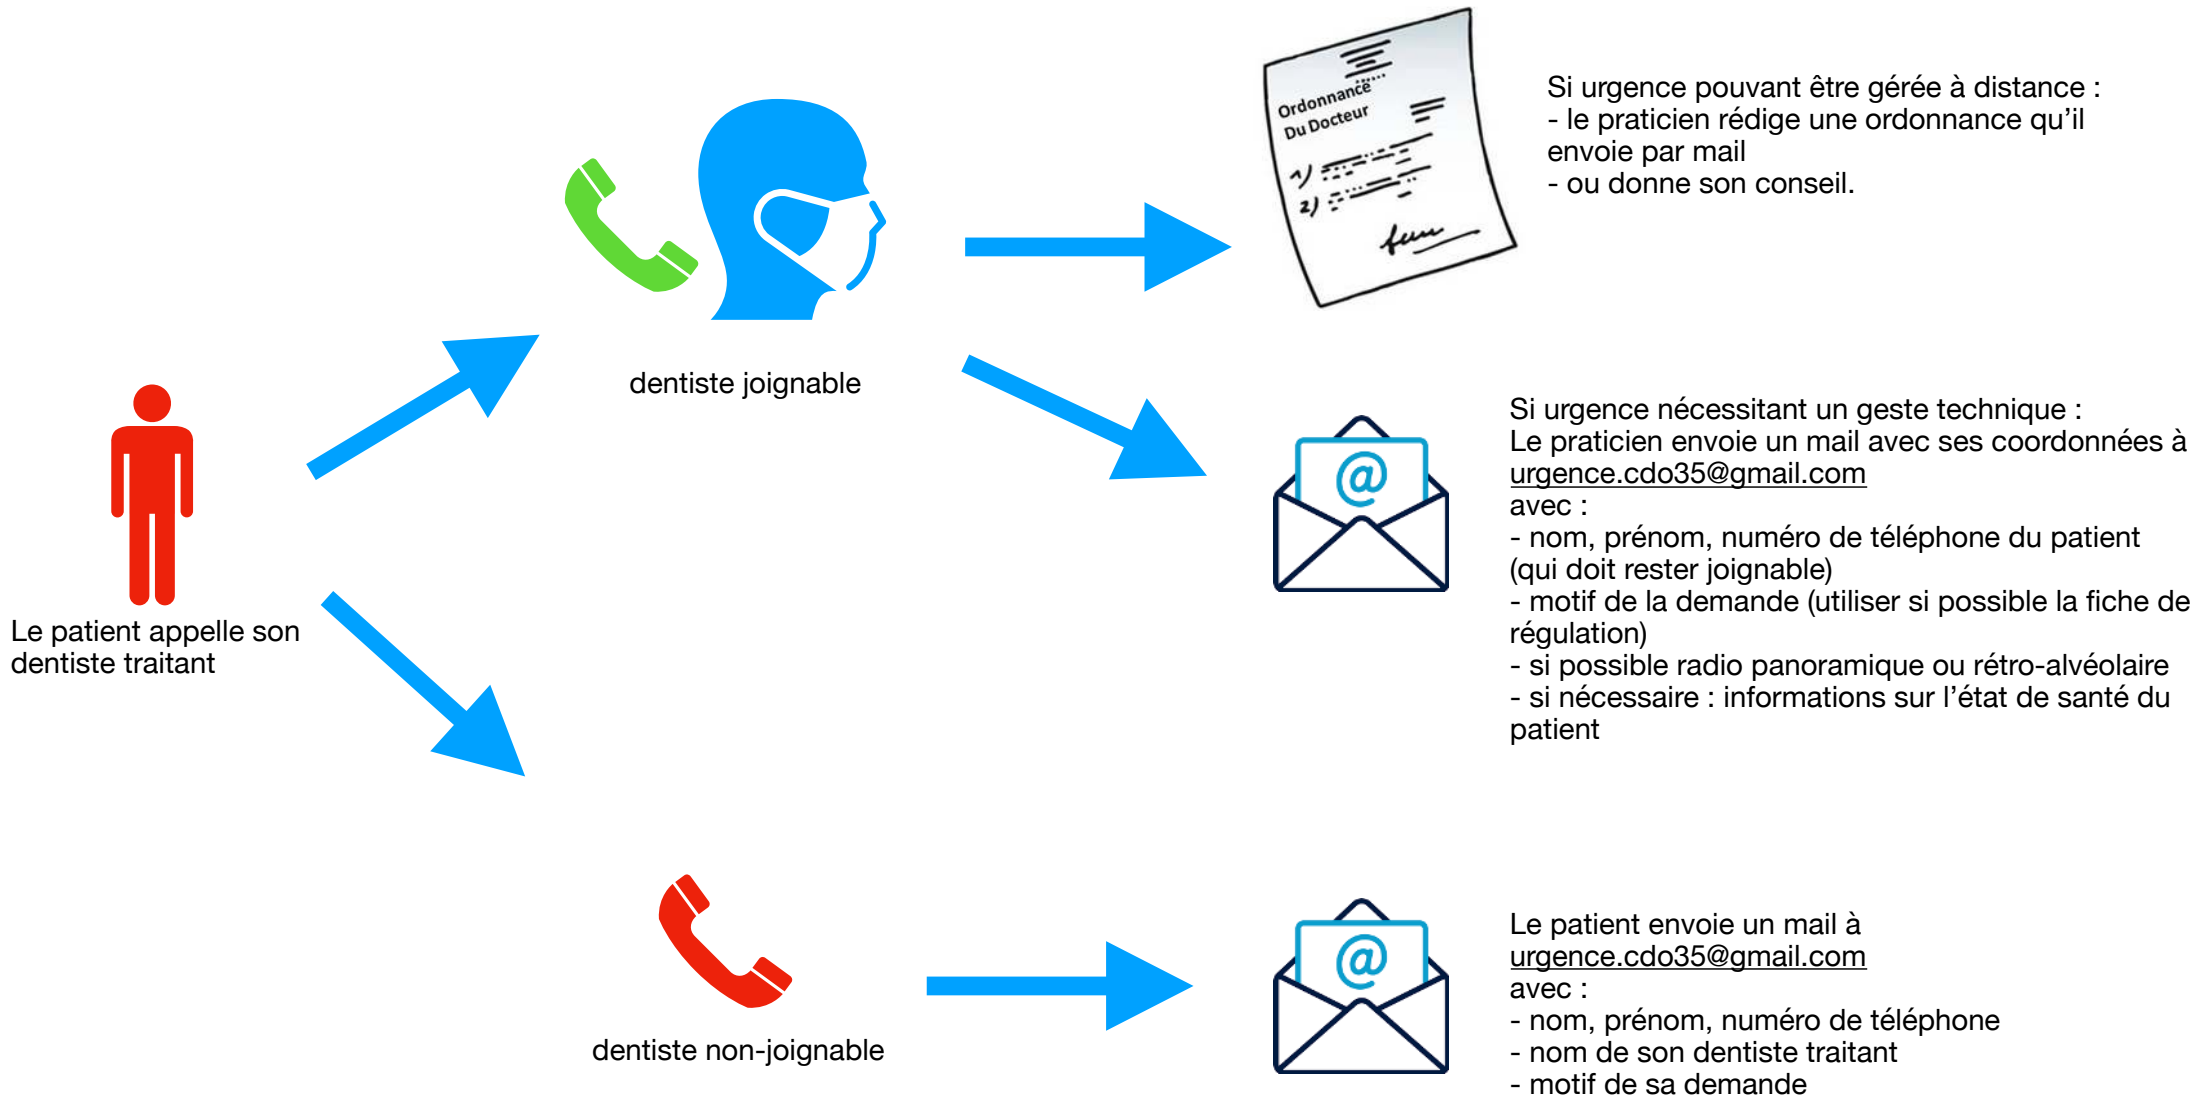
Le patient appelle son dentiste traitant

dentiste joignable

Ordonnance Du Docteur

1)
2)

Si urgence pouvant être gérée à distance :
- le praticien rédige une ordonnance qu'il envoie par mail
- ou donne son conseil.

@

Si urgence nécessitant un geste technique :
Le praticien envoie un mail avec ses coordonnées à urgence.cdo35@gmail.com
avec :
- nom, prénom, numéro de téléphone du patient (qui doit rester joignable)
- motif de la demande (utiliser si possible la fiche de régulation)
- si possible radio panoramique ou rétro-alvéolaire
- si nécessaire : informations sur l'état de santé du patient

dentiste non-joignable

@

Le patient envoie un mail à urgence.cdo35@gmail.com
avec :
- nom, prénom, numéro de téléphone
- nom de son dentiste traitant
- motif de sa demande